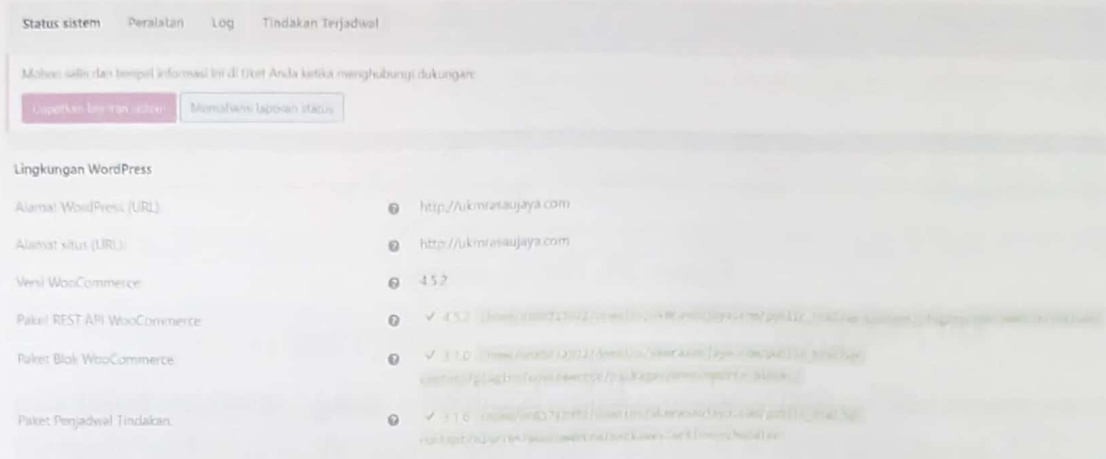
Status sistem Peralatan Log Tindakan Terjadwal

Mohon salin dan tempel informasi ini di tiket Anda ketika menghubungi dukungan:

Laporkan laporan sistem Memahami laporan status

Lingkungan WordPress

Alamat WordPress (URL): http://ukmrasaujaya.com

Alamat situs (URL): http://ukmrasaujaya.com

Versi WooCommerce: 4.5.2

Paket REST API WooCommerce: ✓ 4.5.2 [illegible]

Paket Blok WooCommerce: ✓ 3.1.0 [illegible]

Paket Penjadwal Tindakan: ✓ 3.1.6 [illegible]